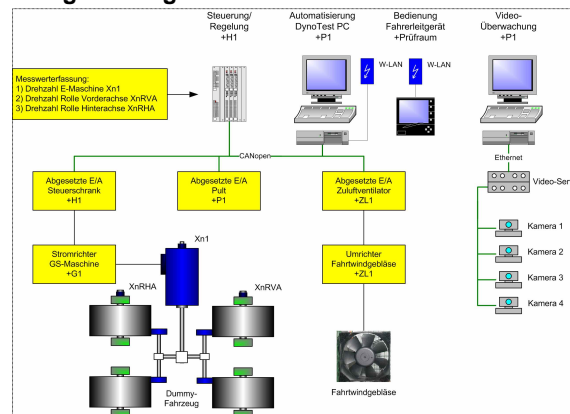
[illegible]

Steuerung/ Regelung +H1

Automatisierung DynoTest PC +P1

Bedienung Fahrerleitgerät +Prüfraum

Video-Überwachung +P1

Messwerterfassung:
1) Drehzahl E-Maschine Xn1
2) Drehzahl Rolle Vorderachse XnRVA
3) Drehzahl Rolle Hinterachse XnRHA

W-LAN

W-LAN

CANopen

Ethernet

Video-Ser

Abgesetzte E/A Steuerschrank +H1

Abgesetzte E/A Pult +P1

Abgesetzte E/A Zuluftventilator +ZL1

Kamera 1

Kamera 2

Kamera 3

Kamera 4

Stromrichter GS-Maschine +G1

Xn1

XnRHA

XnRVA

Umrichter Fahrtwindgebläse +ZL1

Dummy-Fahrzeug

Fahrtwindgebläse